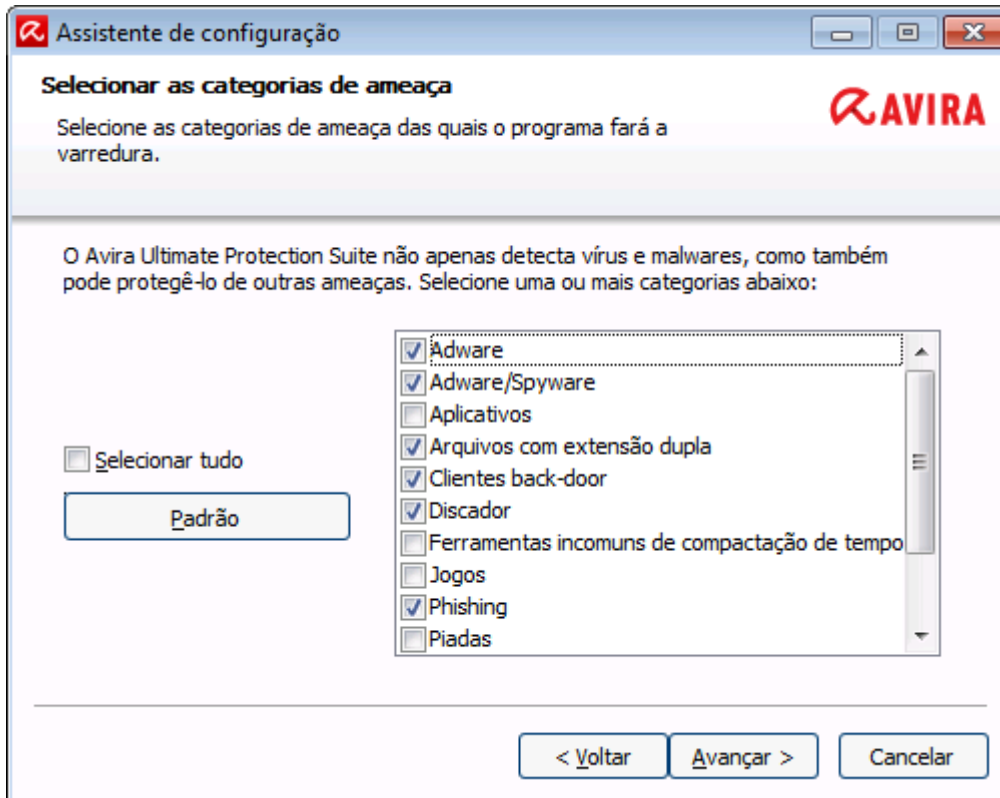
Assistente de configuração

Selecionar as categorias de ameaça

AVIRA

Selecione as categorias de ameaça das quais o programa fará a varredura.

O Avira Ultimate Protection Suite não apenas detecta vírus e malwares, como também pode protegê-lo de outras ameaças. Selecione uma ou mais categorias abaixo:

Selecionar tudo

Padrão

Adware
Adware/Spyware
Aplicativos
Arquivos com extensão dupla
Clientes back-door
Discador
Ferramentas incomuns de compactação de tempo
Jogos
Phishing
Piadas

< Voltar

Avançar >

Cancelar